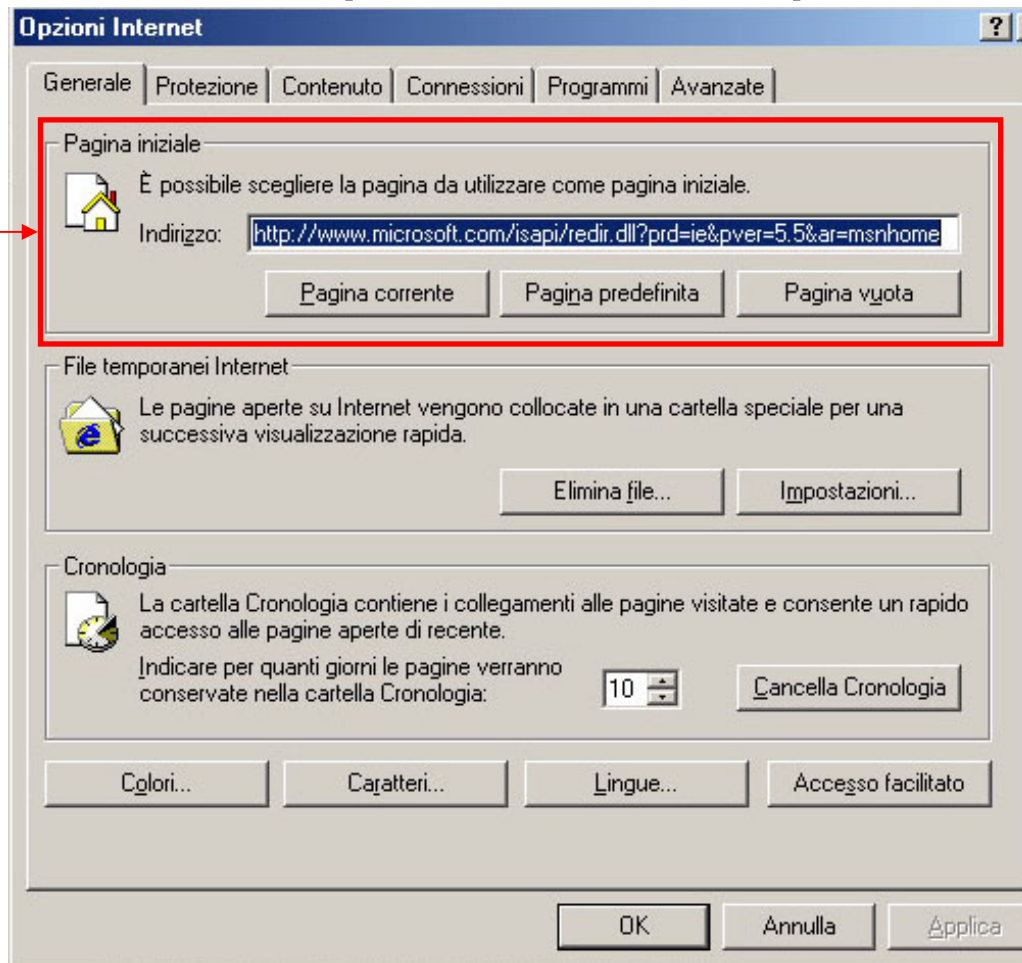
Opzioni Internet ? ×

Generale | Protezione | Contenuto | Connessioni | Programmi | Avanzate

Pagina iniziale

È possibile scegliere la pagina da utilizzare come pagina iniziale.

Indirizzo: http://www.microsoft.com/isapi/redir.dll?prd=ie&pver=5.5&ar=msnhome

Pagina corrente | Pagina predefinita | Pagina vuota

File temporanei Internet

Le pagine aperte su Internet vengono collocate in una cartella speciale per una successiva visualizzazione rapida.

Elimina file... | Impostazioni...

Cronologia

La cartella Cronologia contiene i collegamenti alle pagine visitate e consente un rapido accesso alle pagine aperte di recente.

Indicare per quanti giorni le pagine verranno conservate nella cartella Cronologia: 10

Cancella Cronologia

Colori... | Caratteri... | Lingue... | Accesso facilitato

OK | Annulla | Applica